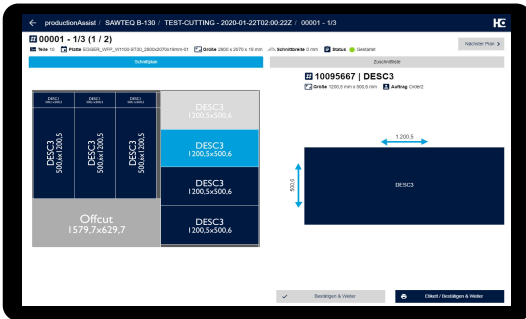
productionAssist / SAWTEQ B-130 / TEST-CUTTING - 2020-01-22T02:00:22Z / 00001 - 1/3

HG

00001 - 1/3 (1 / 2)

Teile 10 Platte EGGER_WFP_W1100-ST30_2800x2070x19mm-01 Größe 2800 x 2070 x 19 mm Schnittbreite 0 mm Status Gestartet

Nächster Plan >

Schnittplan

Zuschnittteile

DESC3 500x1200,5

DESC3 500x1200,5

DESC3 500x1200,5

DESC3 500x1200,5

DESC3 500x1200,5

DESC3 500x1200,5

DESC3 1200,5x500,6

DESC3 1200,5x500,6

DESC3 1200,5x500,6

DESC3 1200,5x500,6

Offcut 1579,7x629,7

10095667 | DESC3

Größe 1200,5 mm x 500,6 mm Auftrag Order2

1 200,5

500,6

DESC3

Bestätigen & Weiter

Etikett / Bestätigen & Weiter